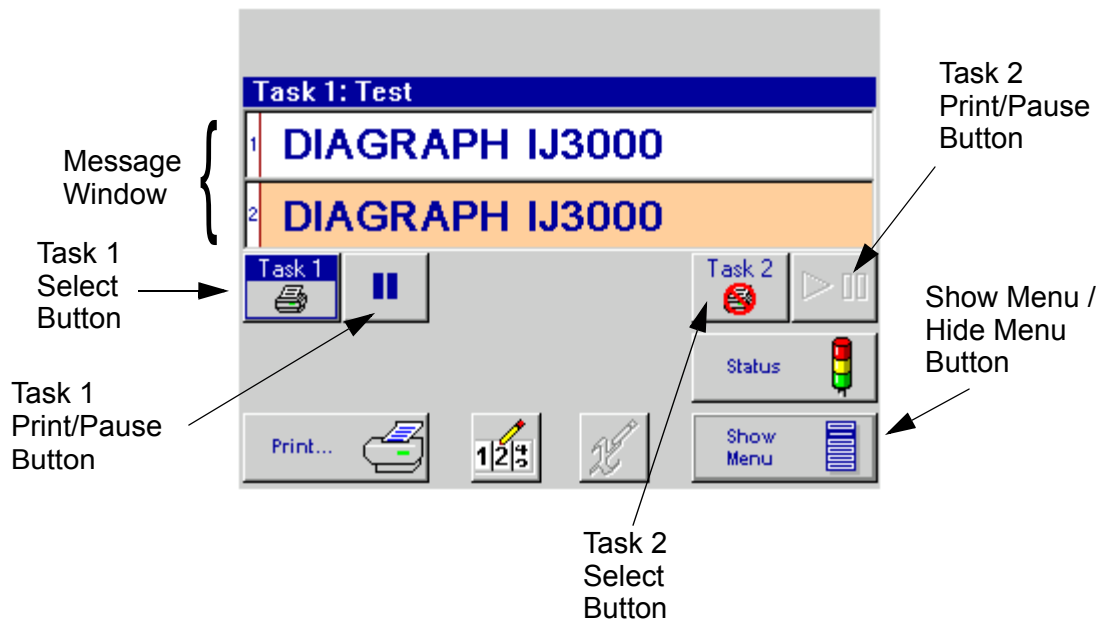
Task 1: Test

Task 2 Print/Pause Button

Message Window

1 DIAGRAPH IJ3000

2 DIAGRAPH IJ3000

Task 1 Select Button

Task 1

Task 2

Show Menu / Hide Menu Button

Status

Task 1 Print/Pause Button

Print...

1 2 3

Show Menu

Task 2 Select Button